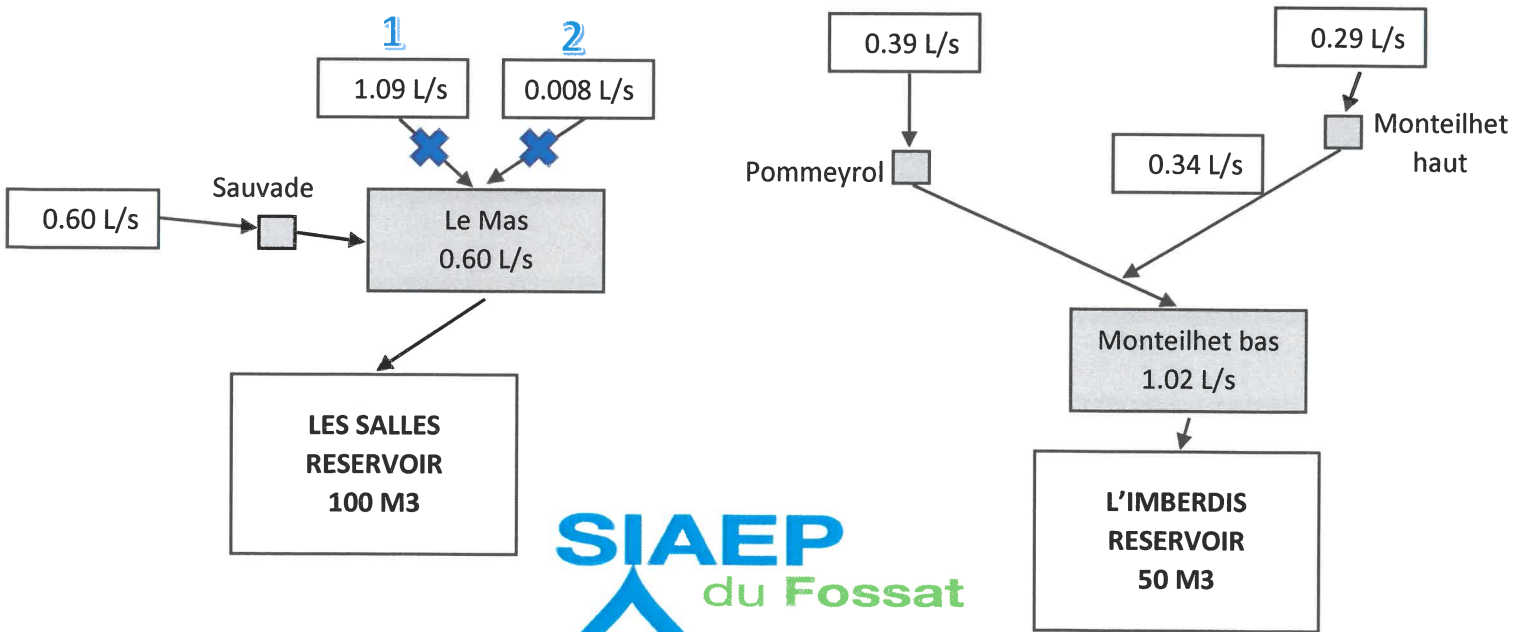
1
2
1.09 L/s
0.008 L/s
Sauvade
0.60 L/s
Le Mas
0.60 L/s
LES SALLES
RESERVOIR
100 M3

0.39 L/s
0.29 L/s
Monteilhet haut
0.34 L/s
Pommeyrol
Monteilhet bas
1.02 L/s
L'IMBERDIS
RESERVOIR
50 M3

SIAEP
du Fossat